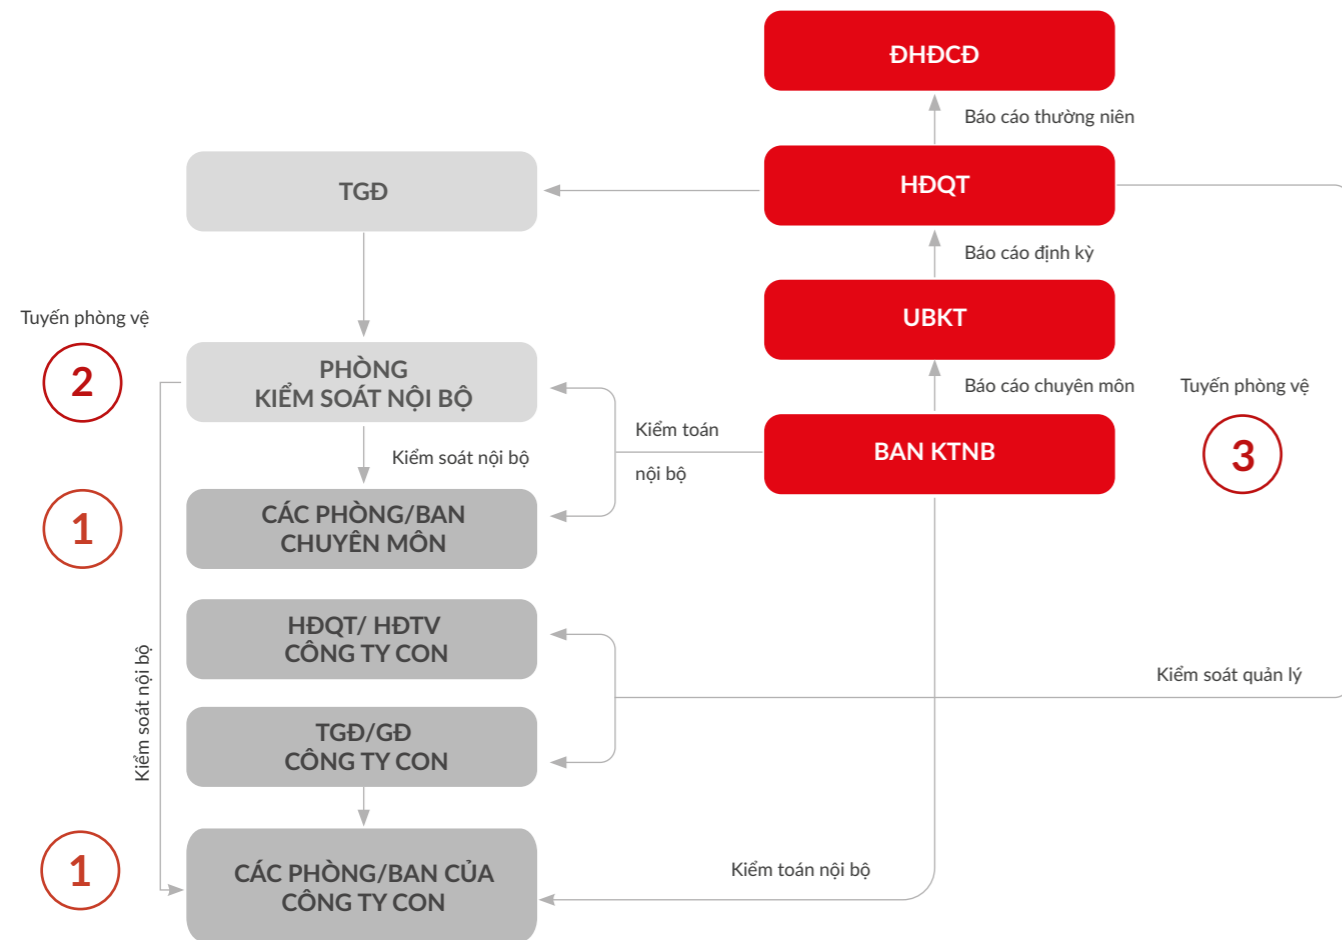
ĐHĐCĐ

Báo cáo thường niên

TGĐ

HĐQT

Báo cáo định kỳ

Tuyến phòng vệ

UBKT

2

PHÒNG
KIỂM SOÁT NỘI BỘ

Báo cáo chuyên môn

Tuyến phòng vệ

Kiểm toán
nội bộ

BAN KTNB

3

Kiểm soát nội bộ

1

CÁC PHÒNG/BAN
CHUYÊN MÔN

HĐQT/ HĐTV
CÔNG TY CON

Kiểm soát quản lý

Kiểm soát nội bộ

TGĐ/GĐ
CÔNG TY CON

1

CÁC PHÒNG/BAN CỦA
CÔNG TY CON

Kiểm toán nội bộ